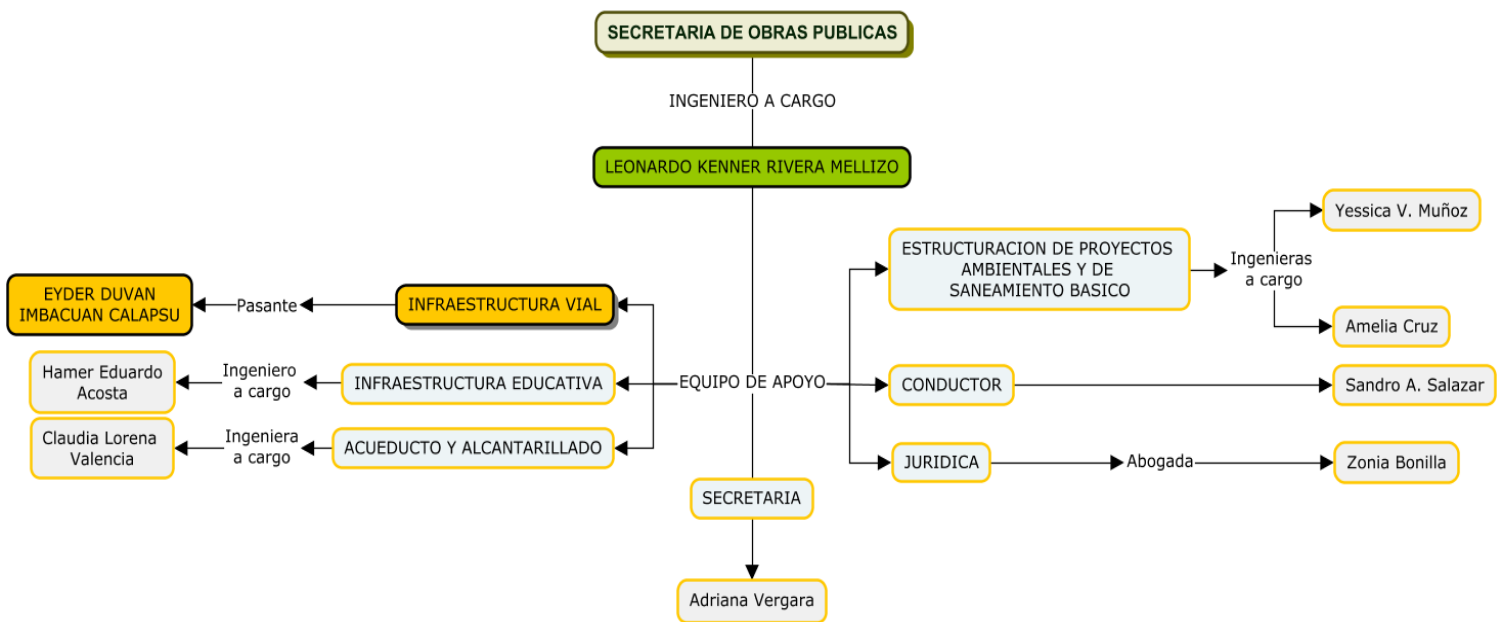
SECRETARIA DE OBRAS PUBLICAS

INGENIERO A CARGO

LEONARDO KENNER RIVERA MELLIZO

EQUIPO DE APOYO

EYDER DUVAN IMBACUAN CALAPSU

Pasante

INFRAESTRUCTURA VIAL

Hamer Eduardo Acosta

Ingeniero a cargo

INFRAESTRUCTURA EDUCATIVA

Claudia Lorena Valencia

Ingeniera a cargo

ACUEDUCTO Y ALCANTARILLADO

ESTRUCTURACION DE PROYECTOS AMBIENTALES Y DE SANEAMIENTO BASICO

Ingenieras a cargo

Yessica V. Muñoz

Amelia Cruz

CONDUCTOR

Sandro A. Salazar

JURIDICA

Abogada

Zonia Bonilla

SECRETARIA

Adriana Vergara